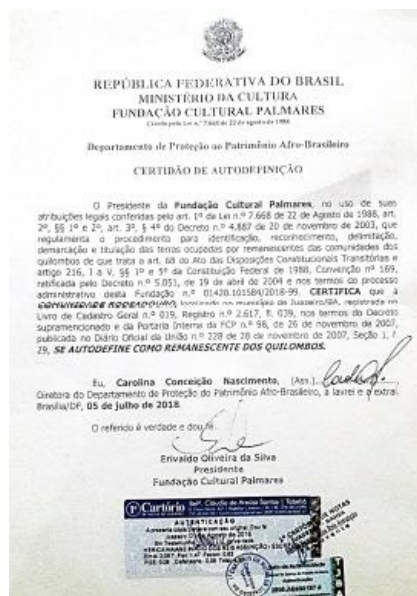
REPÚBLICA FEDERATIVA DO BRASIL
MINISTÉRIO DA CULTURA
FUNDAÇÃO CULTURAL PALMARES
Criada pela Lei n.º 7.668 de 22 de agosto de 1988

Departamento de Proteção ao Patrimônio Afro-Brasileiro

CERTIDÃO DE AUTODEFINIÇÃO

O Presidente da Fundação Cultural Palmares, no uso de suas atribuições legais conferidas pelo art. 1º da Lei n.º 7.668 de 22 de Agosto de 1988, art. 2º, §§ 1º e 2º, art. 3º, § 4º do Decreto n.º 4.887 de 20 de novembro de 2003, que regulamenta o procedimento para identificação, reconhecimento, delimitação, demarcação e titulação das terras ocupadas por remanescentes das comunidades dos quilombos de que trata o art. 68 do Ato das Disposições Constitucionais Transitórias e artigo 216, I a V, §§ 1º e 5º da Constituição Federal de 1988, Convenção nº 169, ratificada pelo Decreto n.º 5.051, de 19 de abril de 2004 e nos termos do processo administrativo desta Fundação n.º 01420.101584/2018-99, CERTIFICA que a COMUNIDADE RODEADOURO, localizada no município de Juazeiro/BA, registrada no Livro de Cadastro Geral n.º 019, Registro n.º 2.617, fl. 039, nos termos do Decreto supramencionado e da Portaria Interna da FCP n.º 98, de 26 de novembro de 2007, publicada no Diário Oficial da União n.º 228 de 28 de novembro de 2007, Seção 1, f. 29, SE AUTODEFINE COMO REMANESCENTE DOS QUILOMBOS.

Eu, Carolina Conceição Nascimento, (Ass.), Diretora do Departamento de Proteção do Patrimônio Afro-Brasileiro, a lavrei e extrai. Brasília/DF, 05 de julho de 2018.

O referido é verdade e dou fé.

Erivaldo Oliveira da Silva
Presidente
Fundação Cultural Palmares

Cartório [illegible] Cláudio de Araújo Santos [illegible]
AUTENTICAÇÃO
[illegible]